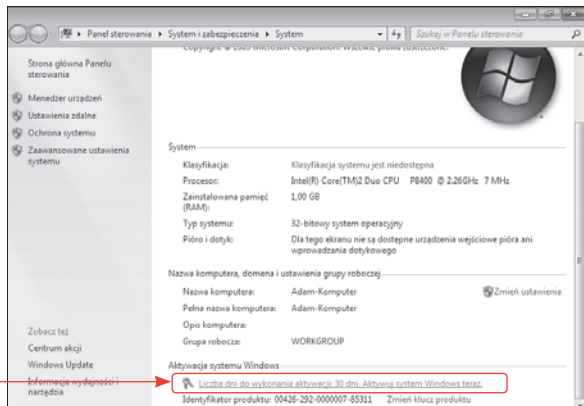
Panel sterowania ▸ System i zabezpieczenia ▸ System

Szukaj w Panelu sterowania

Copyright © 2009 Microsoft Corporation. Wszelkie prawa zastrzeżone.

Strona główna Panelu sterowania

Menedżer urządzeń

Ustawienia zdalne

Ochrona systemu

Zaawansowane ustawienia systemu

System

| | |
|---|---|
| Klasyfikacja: | Klasyfikacja systemu jest niedostępna |
| Procesor: | Intel(R) Core(TM)2 Duo CPU P8400 @ 2.26GHz 7 MHz |
| Zainstalowana pamięć (RAM): | 1,00 GB |
| Typ systemu: | 32-bitowy system operacyjny |
| Pióro i dotyk: | Dla tego ekranu nie są dostępne urządzenia wejściowe pióra ani wprowadzania dotykowego |

Nazwa komputera, domena i ustawienia grupy roboczej

| | |
|---|---|
| Nazwa komputera: | Adam-Komputer |
| Pełna nazwa komputera: | Adam-Komputer |
| Opis komputera: | |
| Grupa robocza: | WORKGROUP |

Zmień ustawienia

Zobacz też

Centrum akcji

Windows Update

Informacje wydajności i narzędzia

Aktywacja systemu Windows

Liczba dni do wykonania aktywacji: 30 dni. Aktywuj system Windows teraz.

Identyfikator produktu: 00426-292-0000007-85311 Zmień klucz produktu